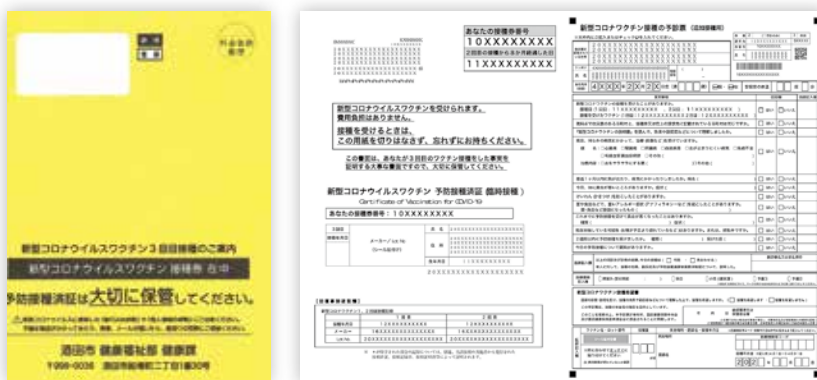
料金後納郵便

新型コロナウイルスワクチン3回目接種のご案内

新型コロナウイルスワクチン 接種券 在中

予防接種済証は大切に保管してください。

酒田市 健康福祉部 健康課

〒998-0036 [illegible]

あなたの接種券番号
10XXXXXXXX
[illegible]
11XXXXXXXX

新型コロナウイルスワクチンを受けられます。
費用負担はありません。

接種を受けるときは、
この用紙を切りはなさず、忘れずにお持ちください。

この書類は、あなたが3回目のワクチン接種をした事実を証明する大事な書類ですので、大切に保管してください。

新型コロナウイルスワクチン 予防接種済証（臨時接種）
Certificate of Vaccination for COVID-19

あなたの接種券番号：10XXXXXXXX

新型コロナワクチン接種の予診票（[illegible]）

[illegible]